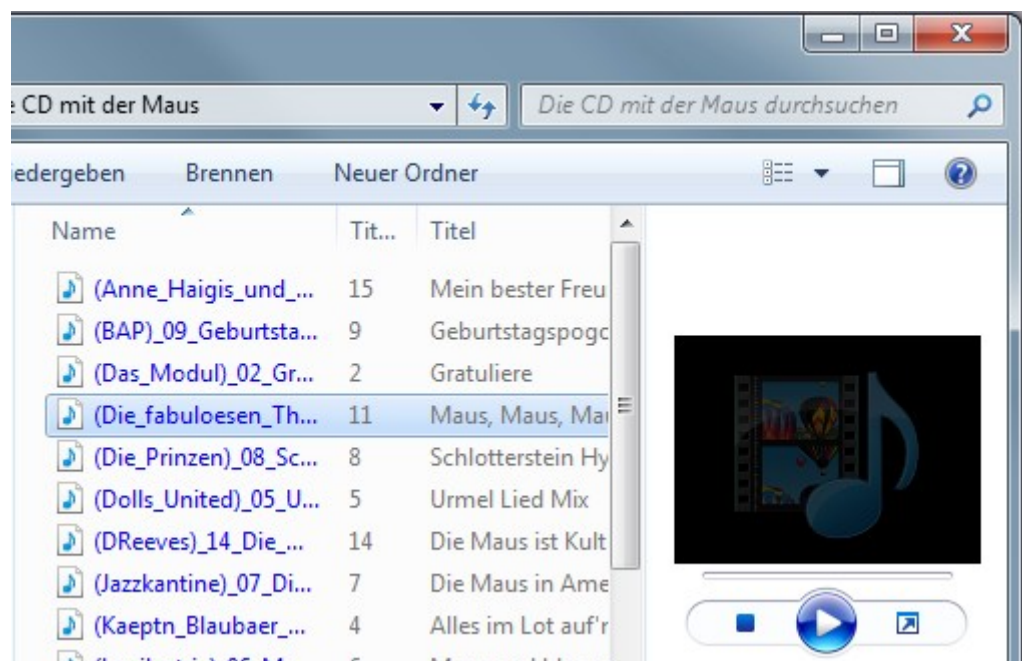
e CD mit der Maus

Die CD mit der Maus durchsuchen

iedergeben Brennen Neuer Ordner

| Name | Tit... | Titel |
|---|---|---|
| (Anne_Haigis_und_... | 15 | Mein bester Freu |
| (BAP)_09_Geburtsta... | 9 | Geburtstagspogc |
| (Das_Modul)_02_Gr... | 2 | Gratuliere |
| (Die_fabuloesen_Th... | 11 | Maus, Maus, Ma |
| (Die_Prinzen)_08_Sc... | 8 | Schlotterstein Hy |
| (Dolls_United)_05_U... | 5 | Urmel Lied Mix |
| (DReeves)_14_Die_... | 14 | Die Maus ist Kult |
| (Jazzkantine)_07_Di... | 7 | Die Maus in Ame |
| (Kaeptn_Blaubaer_... | 4 | Alles im Lot auf'r |